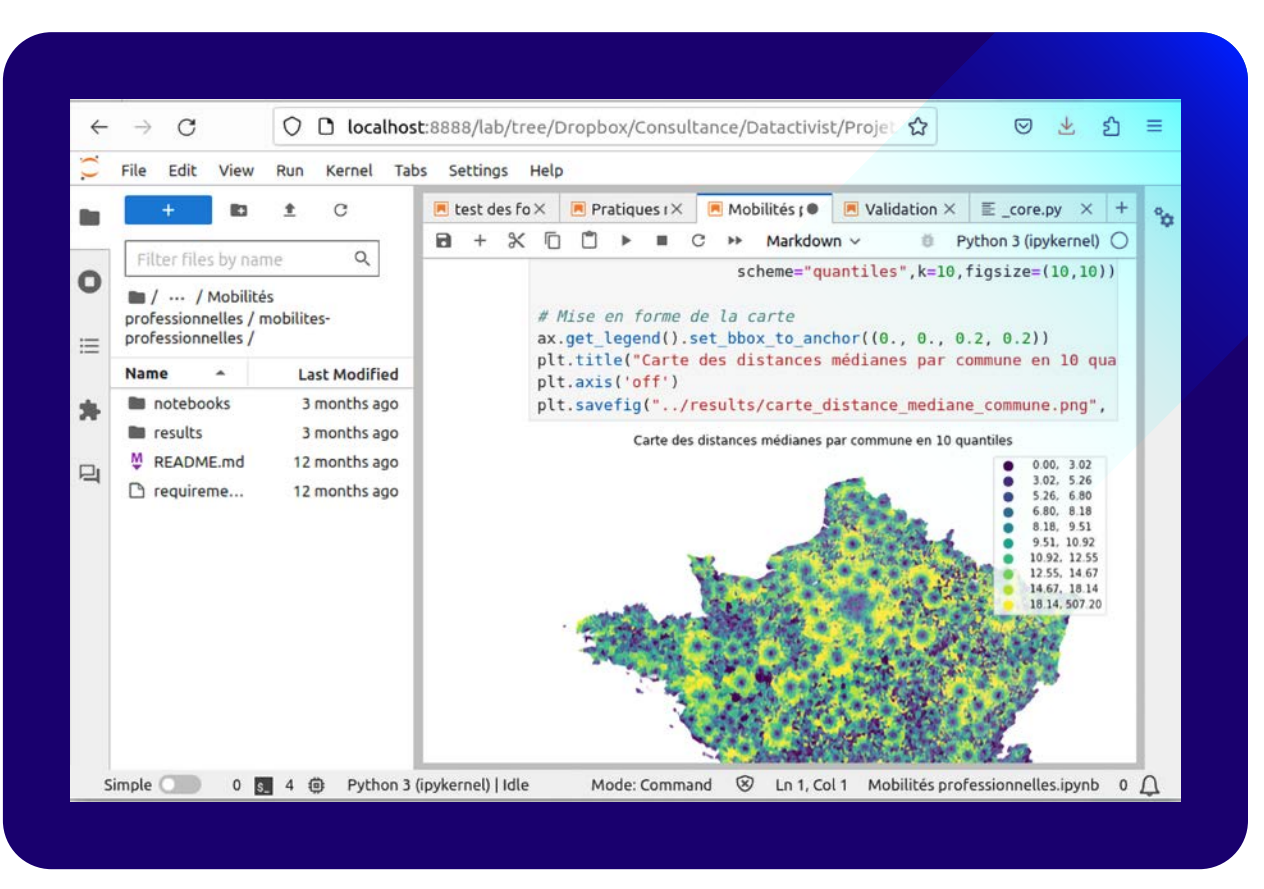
localhost:8888/lab/tree/Dropbox/Consultance/Datactivist/Projet

File Edit View Run Kernel Tabs Settings Help

+

Filter files by name

/ ··· / Mobilités professionnelles / mobilites-professionnelles /

| Name | Last Modified |
|---|---|
| notebooks | 3 months ago |
| results | 3 months ago |
| README.md | 12 months ago |
| requireme... | 12 months ago |

test des fo × Pratiques × Mobilités Validation × _core.py × +

Markdown Python 3 (ipykernel)

scheme="quantiles",k=10,figsize=(10,10))

# Mise en forme de la carte
ax.get_legend().set_bbox_to_anchor((0., 0., 0.2, 0.2))
plt.title("Carte des distances médianes par commune en 10 qua
plt.axis('off')
plt.savefig("../results/carte_distance_mediane_commune.png",

Carte des distances médianes par commune en 10 quantiles

0.00, 3.02
3.02, 5.26
5.26, 6.80
6.80, 8.18
8.18, 9.51
9.51, 10.92
10.92, 12.55
12.55, 14.67
14.67, 18.14
18.14, 507.20

Simple 0 4 Python 3 (ipykernel) | Idle Mode: Command Ln 1, Col 1 Mobilités professionnelles.ipynb 0